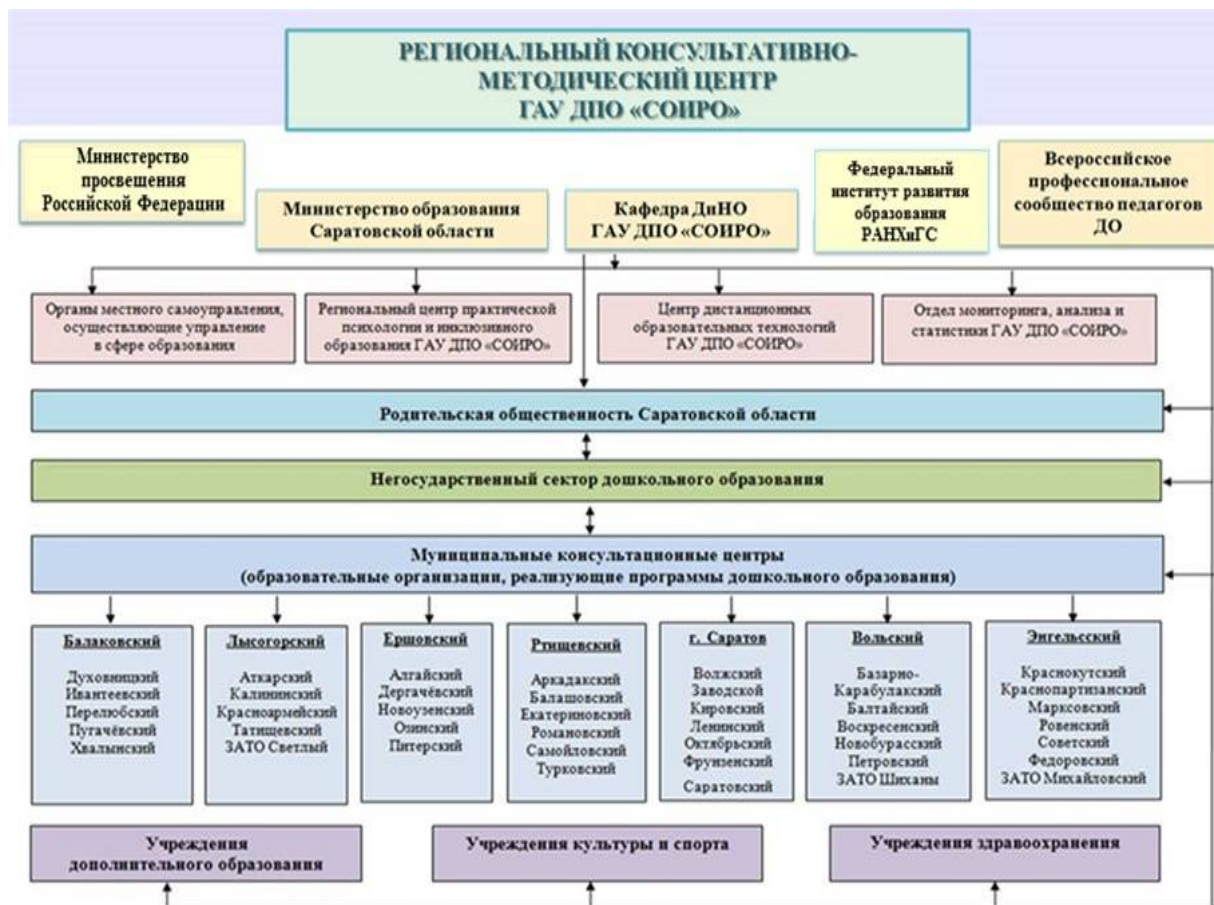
РЕГИОНАЛЬНЫЙ КОНСУЛЬТАТИВНО-МЕТОДИЧЕСКИЙ ЦЕНТР ГАУ ДПО «СОИРО»

Министерство просвещения Российской Федерации

Министерство образования Саратовской области

Кафедра ДиНО ГАУ ДПО «СОИРО»

Федеральный институт развития образования РАНХиГС

Всероссийское профессиональное сообщество педагогов ДО

Органы местного самоуправления, осуществляющие управление в сфере образования

Региональный центр практической психологии и инклюзивного образования ГАУ ДПО «СОИРО»

Центр дистанционных образовательных технологий ГАУ ДПО «СОИРО»

Отдел мониторинга, анализа и статистики ГАУ ДПО «СОИРО»

Родительская общественность Саратовской области

Негосударственный сектор дошкольного образования

Муниципальные консультационные центры (образовательные организации, реализующие программы дошкольного образования)

Балаковский
Духовницкий
Ивантеевский
Перелюбский
Пугачёвский
Хвалынский

Лысогорский
Аткарский
Калининский
Красноармейский
Татищевский
ЗАТО Светлый

Ершовский
Алгайский
Дергачёвский
Новоузенский
Озинский
Питерский

Ртищевский
Аркадакский
Балашовский
Екатериновский
Романовский
Самойловский
Турковский

г. Саратов
Волжский
Заводской
Кировский
Ленинский
Октябрьский
Фрунзенский
Саратовский

Вольский
Базарно-Карабулакский
Балтайский
Воскресенский
Новобурасский
Петровский
ЗАТО Шиханы

Энгельсский
Краснокутский
Краснопартизанский
Марксовский
Ровенский
Советский
Федоровский
ЗАТО Михайловский

Учреждения дополнительного образования

Учреждения культуры и спорта

Учреждения здравоохранения